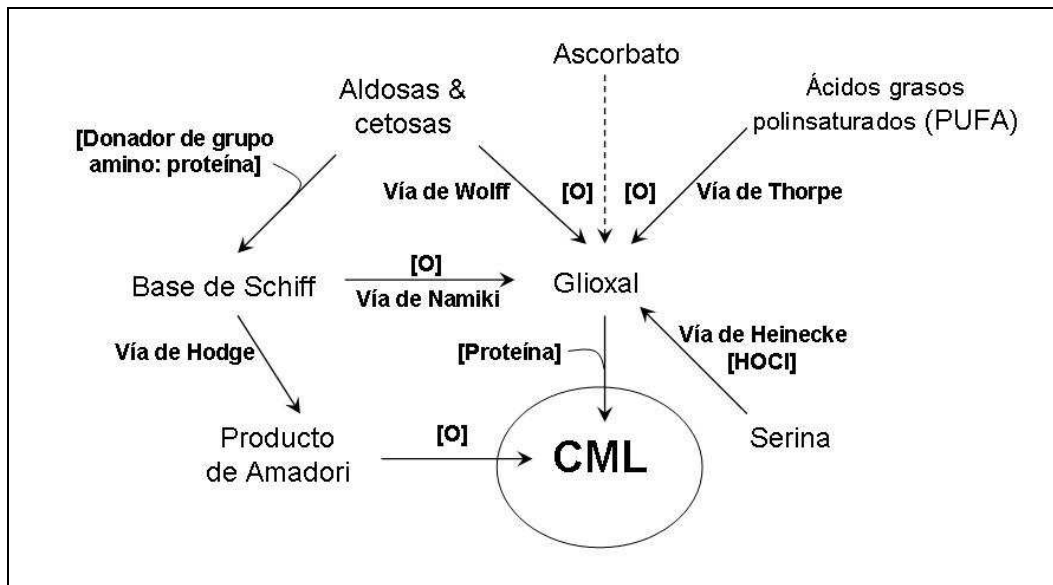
Ascorbato

Aldosas & cetosas

Ácidos grasos polinsaturados (PUFA)

[Donador de grupo amino: proteína]

Vía de Wolff

[O]

[O]

Vía de Thorpe

Base de Schiff

[O]

Vía de Namiki

Glioxal

Vía de Hodge

[Proteína]

Vía de Heinecke [HOCl]

Producto de Amadori

[O]

CML

Serina